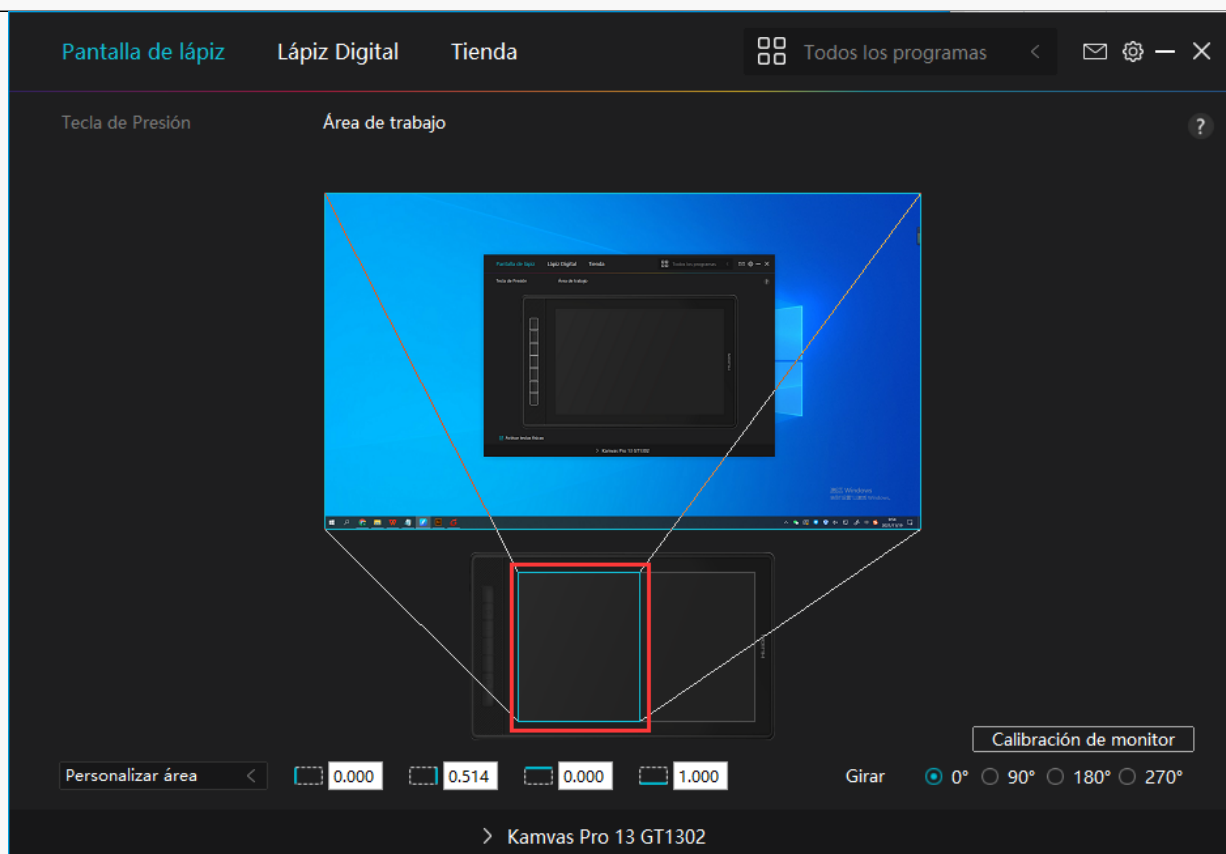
Pantalla de lápiz Lápiz Digital Tienda

Todos los programas

Tecla de Presión Área de trabajo

?

Pantalla de lápiz Lápiz Digital Tienda Todos los programas

Tecla de Presión Área de trabajo

?

Activar teclas físicas

Kamvas Pro 13 GT1302

Calibración de monitor

Personalizar área

0.000

0.514

0.000

1.000

Girar 0° 90° 180° 270°

Kamvas Pro 13 GT1302